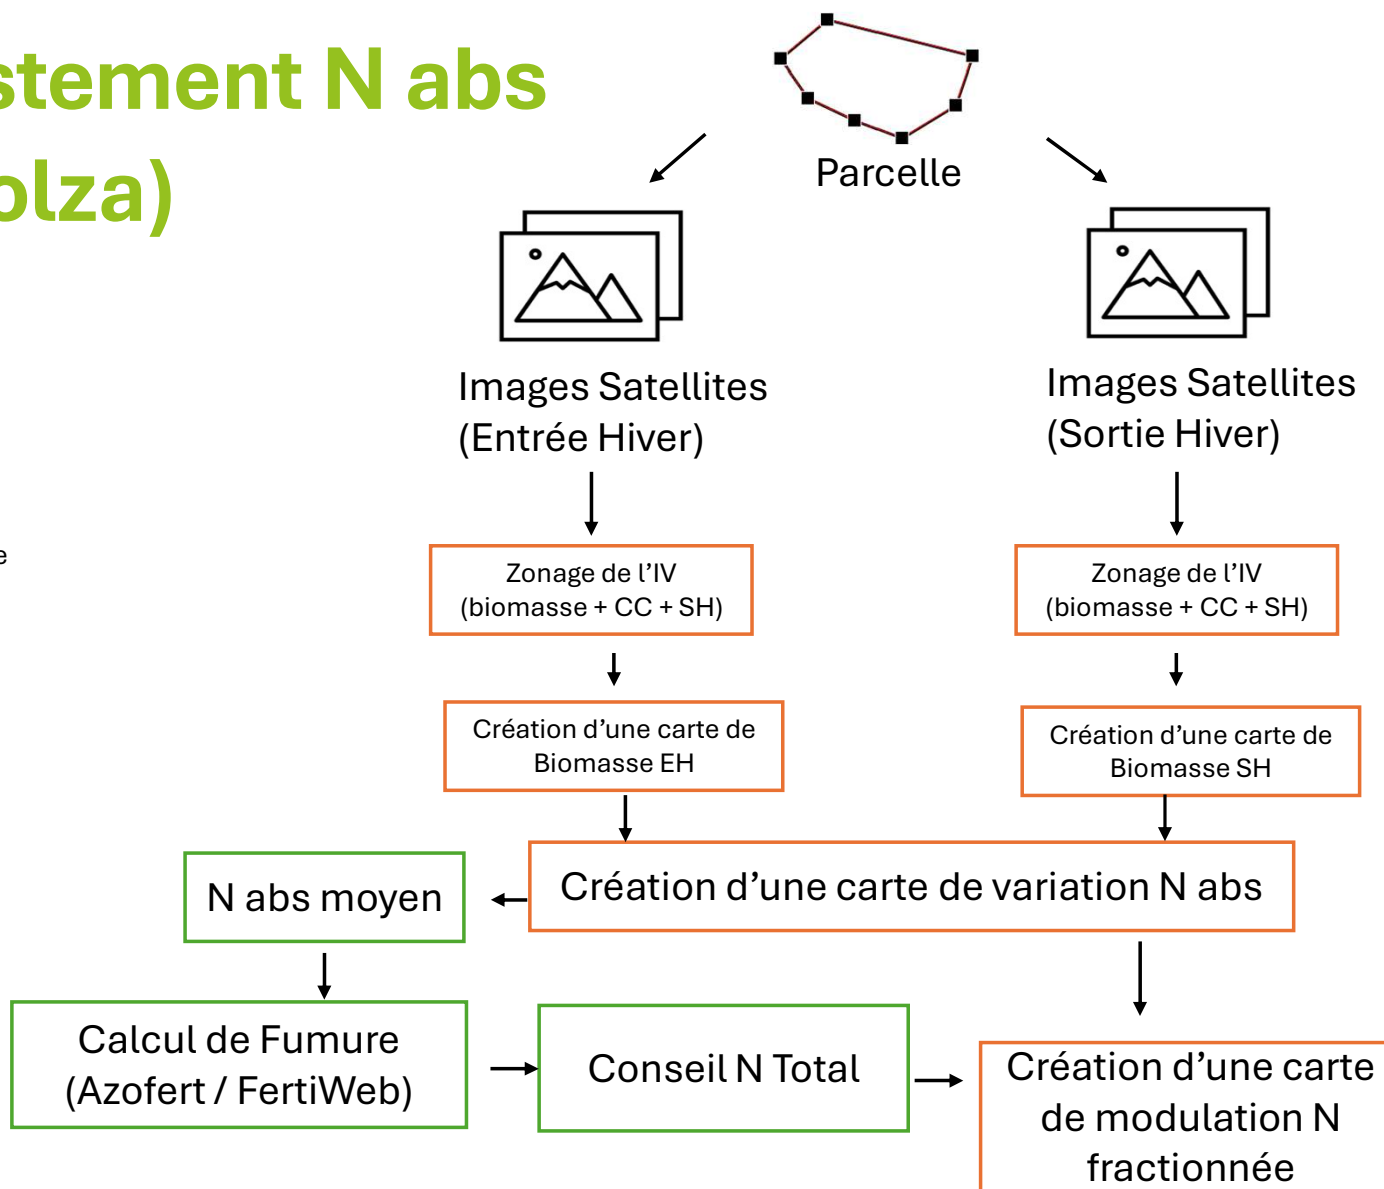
stement N abs
olza)

e

Parcelle

Images Satellites (Entrée Hiver)

Images Satellites (Sortie Hiver)

Zonage de l'IV (biomasse + CC + SH)

Zonage de l'IV (biomasse + CC + SH)

Création d'une carte de Biomasse EH

Création d'une carte de Biomasse SH

N abs moyen

Création d'une carte de variation N abs

Calcul de Fumure (Azofert / FertiWeb)

Conseil N Total

Création d'une carte de modulation N fractionnée